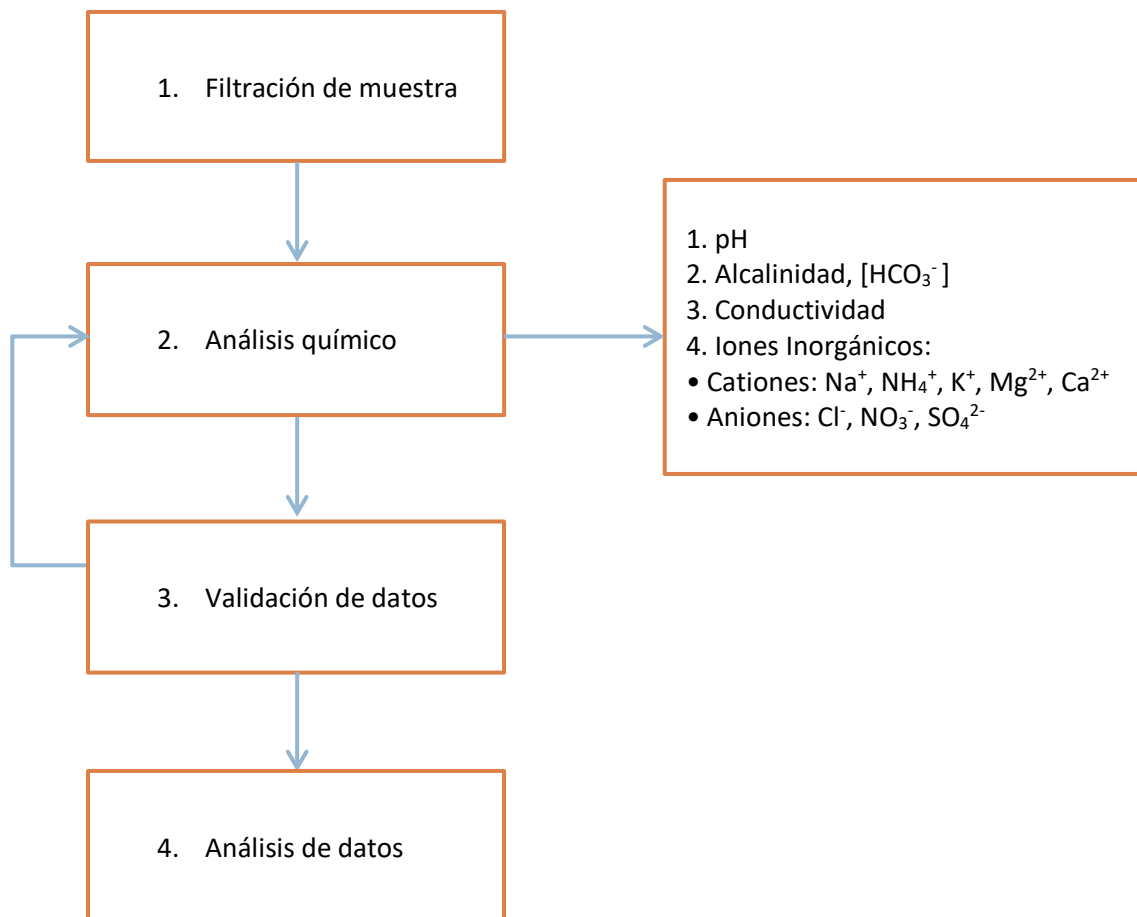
1. Filtración de muestra

2. Análisis químico

1. pH
2. Alcalinidad, [$HCO_3^-$]
3. Conductividad
4. Iones Inorgánicos:
• Cationes: $Na^+$, $NH_4^+$, $K^+$, $Mg^{2+}$, $Ca^{2+}$
• Aniones: $Cl^-$, $NO_3^-$, $SO_4^{2-}$

3. Validación de datos

4. Análisis de datos